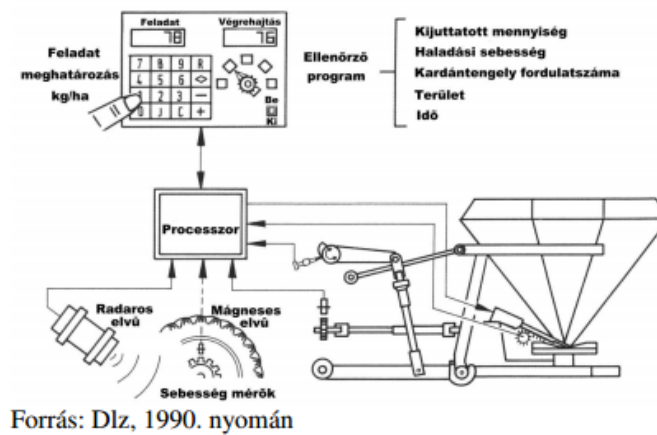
Feladat

Végrehajtás

78

76

Feladat meghatározás kg/ha

7 8 9 R
4 5 6 ◇
1 2 3 —
0 J C +

Be
Ki

Ellenőrző program

Kijuttatott mennyiség
Haladási sebesség
Kardántengely fordulatszáma
Terület
Idő

Processzor

Radaros elvű

Mágneses elvű

Sebesség mérők

Forrás: Dlz, 1990. nyomán